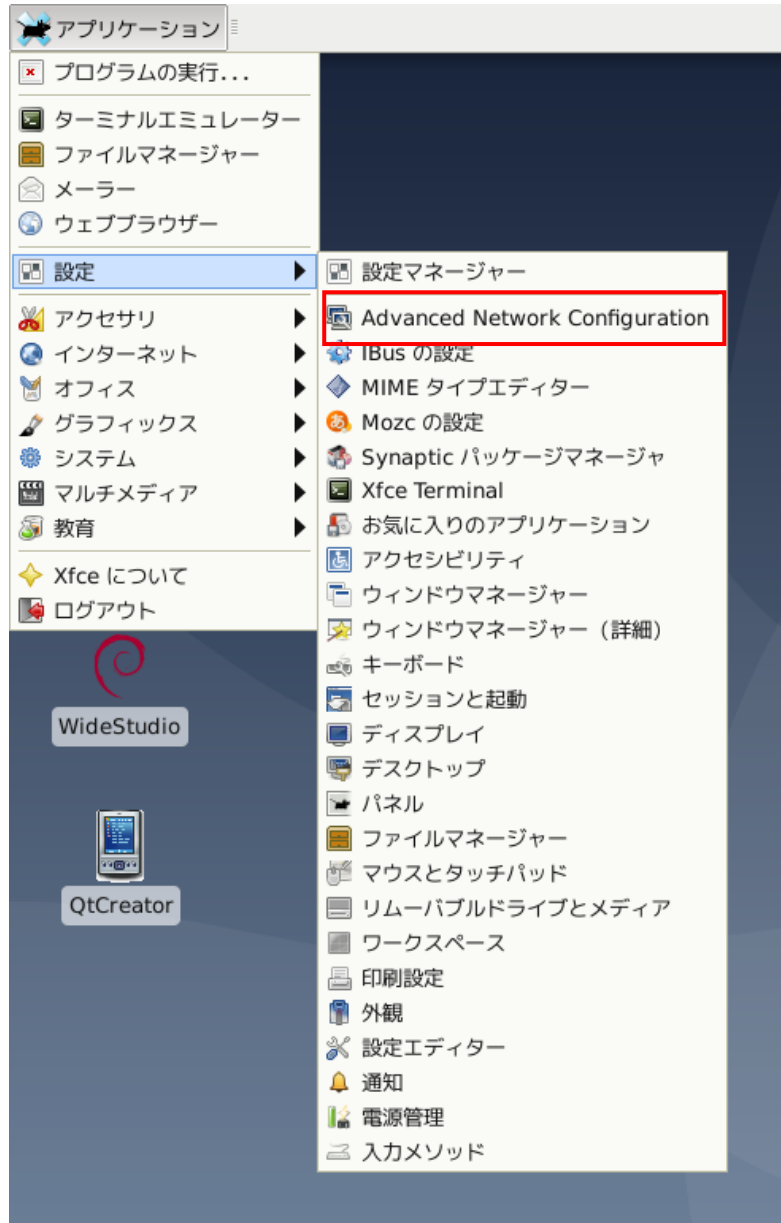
アプリケーション

プログラムの実行...

ターミナルエミュレーター
ファイルマネージャー
メーラー
ウェブブラウザー

設定

アクセサリ
インターネット
オフィス
グラフィックス
システム
マルチメディア
教育

Xfce について
ログアウト

設定マネージャー
Advanced Network Configuration
IBus の設定
MIME タイプエディター
Mozc の設定
Synaptic パッケージマネージャ
Xfce Terminal
お気に入りのアプリケーション
アクセシビリティ
ウィンドウマネージャー
ウィンドウマネージャー（詳細）
キーボード
セッションと起動
ディスプレイ
デスクトップ
パネル
ファイルマネージャー
マウスとタッチパッド
リムーバブルドライブとメディア
ワークスペース
印刷設定
外観
設定エディター
通知
電源管理
入力メソッド

WideStudio

QtCreator